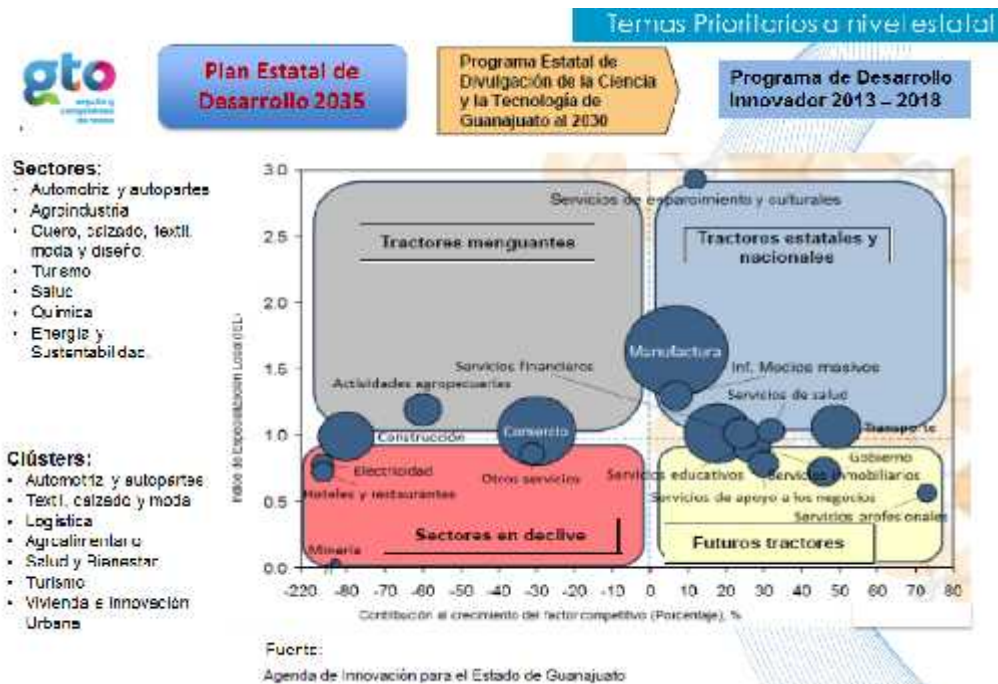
Temas Prioritarios a nivel estatal

gto

Plan Estatal de Desarrollo 2035

Programa Estatal de Divulgación de la Ciencia y la Tecnología de Guanajuato al 2030

Programa de Desarrollo Innovador 2013 – 2018

Sectores:
- Automotriz y autopartes
- Agroindustria
- Cuero, calzado, textil, moda y diseño
- Turismo
- Salud
- Química
- Energía y Sustentabilidad

Clústers:
- Automotriz y autopartes
- Textil, calzado y moda
- Logística
- Agroalimentario
- Salud y Bienestar
- Turismo
- Vivienda e Innovación Urbana

Tractores menguantes

Tractores estatales y nacionales

Sectores en declive

Futuros tractores

Servicios de esparcimiento y culturales
Manufactura
Servicios financieros
Inf. Medios masivos
Actividades agropecuarias
Servicios de salud
Transporte
Construcción
Comercio
Gobierno
Electricidad
Otros servicios
Servicios educativos
Servicios inmobiliarios
Hoteles y restaurantes
Servicios de apoyo a los negocios
Servicios profesionales
Minería

Índice de Especialización Local (IEL)

3.0
2.5
2.0
1.5
1.0
0.5
0.0

-220 -80 -70 -60 -50 -40 -30 -20 -10 0 10 20 30 40 50 60 70 80

Contribución al crecimiento del factor competitivo (Porcentaje), %

Fuente:
Agenda de Innovación para el Estado de Guanajuato